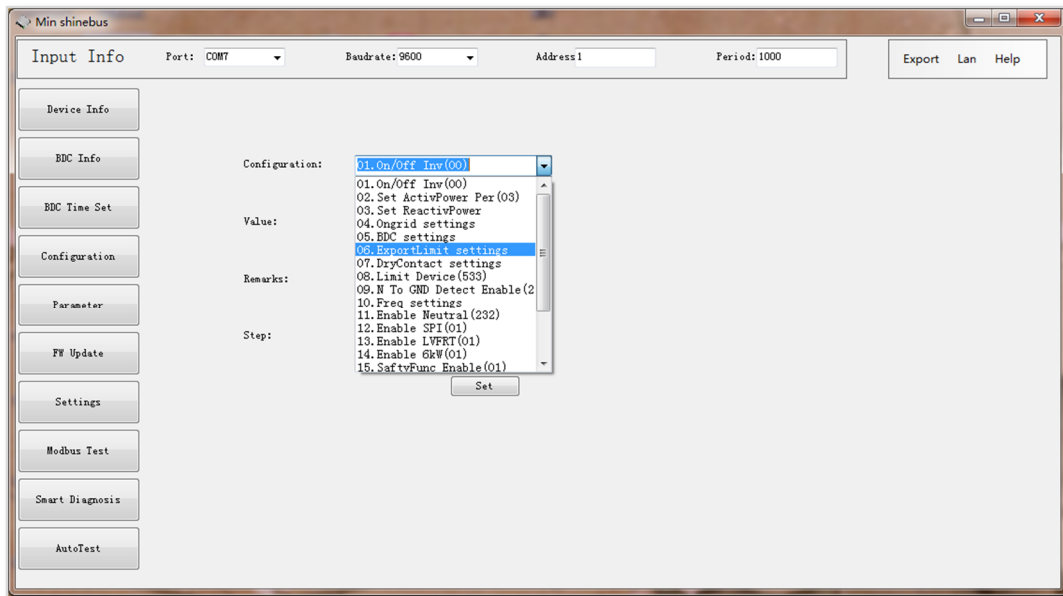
Min shinebus

Input Info

Port: COM7

Baudrate: 9600

Address 1

Period: 1000

Export Lan Help

Device Info

BDC Info

BDC Time Set

Configuration

Parameter

FW Update

Settings

Modbus Test

Smart Diagnosis

AutoTest

Configuration:

01.On/Off Inv(00)

Value:

Remarks:

Step:

01.On/Off Inv(00)
02.Set ActivPower Per(03)
03.Set ReactivPower
04.Ongrid settings
05.BDC settings
06.ExportLimit settings
07.DryContact settings
08.Limit Device(533)
09.N To GND Detect Enable(2
10.Freq settings
11.Enable Neutral(232)
12.Enable SPI(01)
13.Enable LVFRT(01)
14.Enable 6kW(01)
15.SaftyFunc Enable(01)

Set